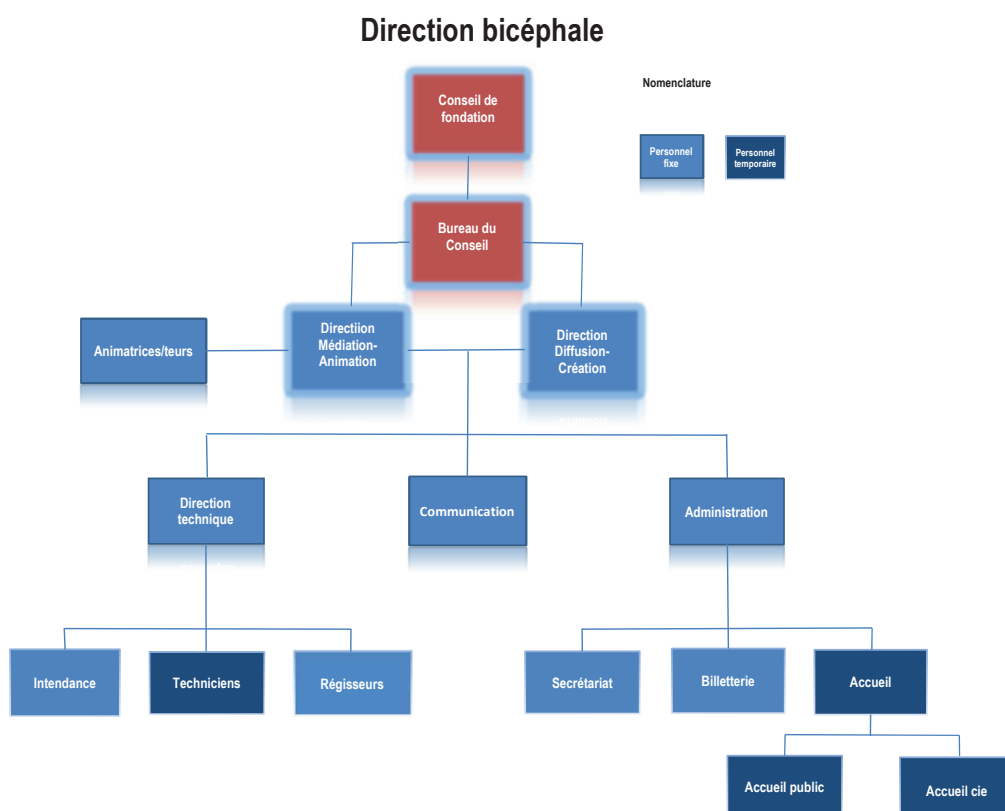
Direction bicéphale

Nomenclature

Personnel fixe

Personnel temporaire

Conseil de fondation

Bureau du Conseil

Animatrices/teurs

Directiion Médiation-Animation

Direction Diffusion-Création

Direction technique

Communication

Administration

Intendance

Techniciens

Régisseurs

Secrétariat

Billetterie

Accueil

Accueil public

Accueil cie